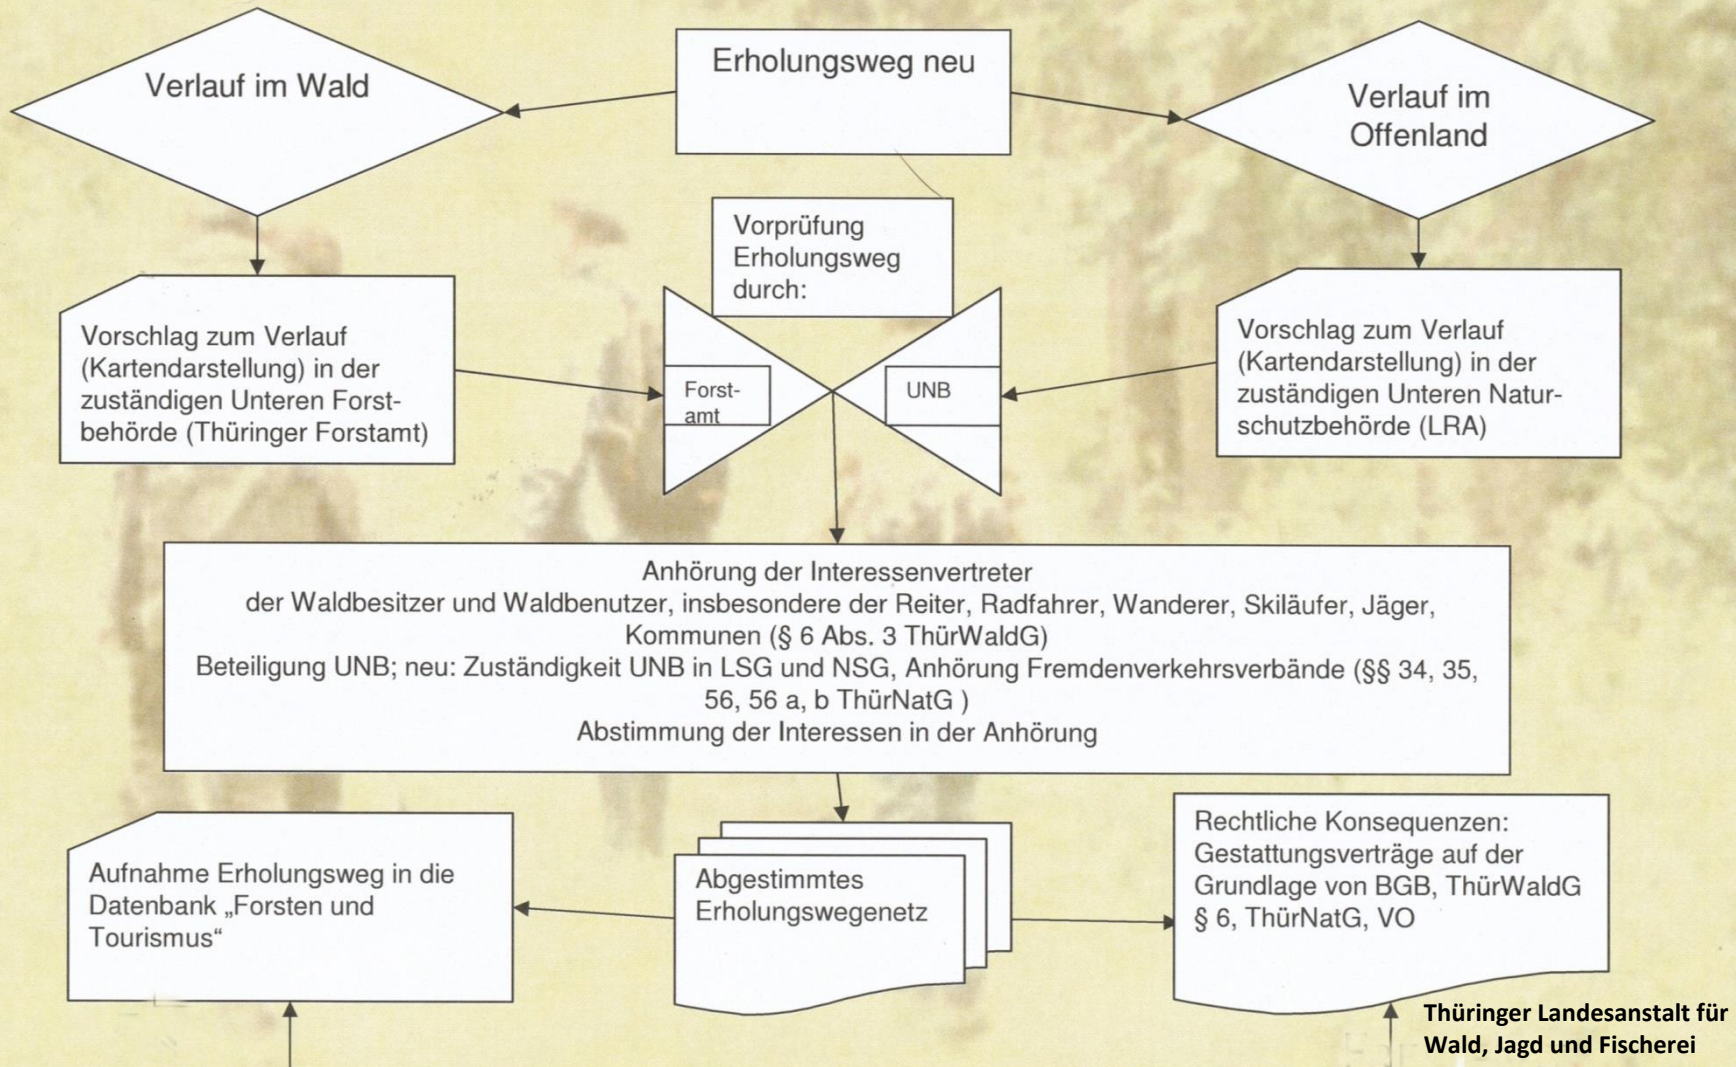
Verlauf im Wald

Erholungsweg neu

Verlauf im Offenland

Vorprüfung Erholungsweg durch:

Vorschlag zum Verlauf (Kartendarstellung) in der zuständigen Unteren Forstbehörde (Thüringer Forstamt)

Forst-amt

UNB

Vorschlag zum Verlauf (Kartendarstellung) in der zuständigen Unteren Naturschutzbehörde (LRA)

Anhörung der Interessenvertreter
der Waldbesitzer und Waldbenutzer, insbesondere der Reiter, Radfahrer, Wanderer, Skiläufer, Jäger, Kommunen (§ 6 Abs. 3 ThürWaldG)
Beteiligung UNB; neu: Zuständigkeit UNB in LSG und NSG, Anhörung Fremdenverkehrsverbände (§§ 34, 35, 56, 56 a, b ThürNatG )
Abstimmung der Interessen in der Anhörung

Aufnahme Erholungsweg in die Datenbank „Forsten und Tourismus“

Abgestimmtes Erholungswegenetz

Rechtliche Konsequenzen: Gestattungsverträge auf der Grundlage von BGB, ThürWaldG § 6, ThürNatG, VO

Thüringer Landesanstalt für Wald, Jagd und Fischerei